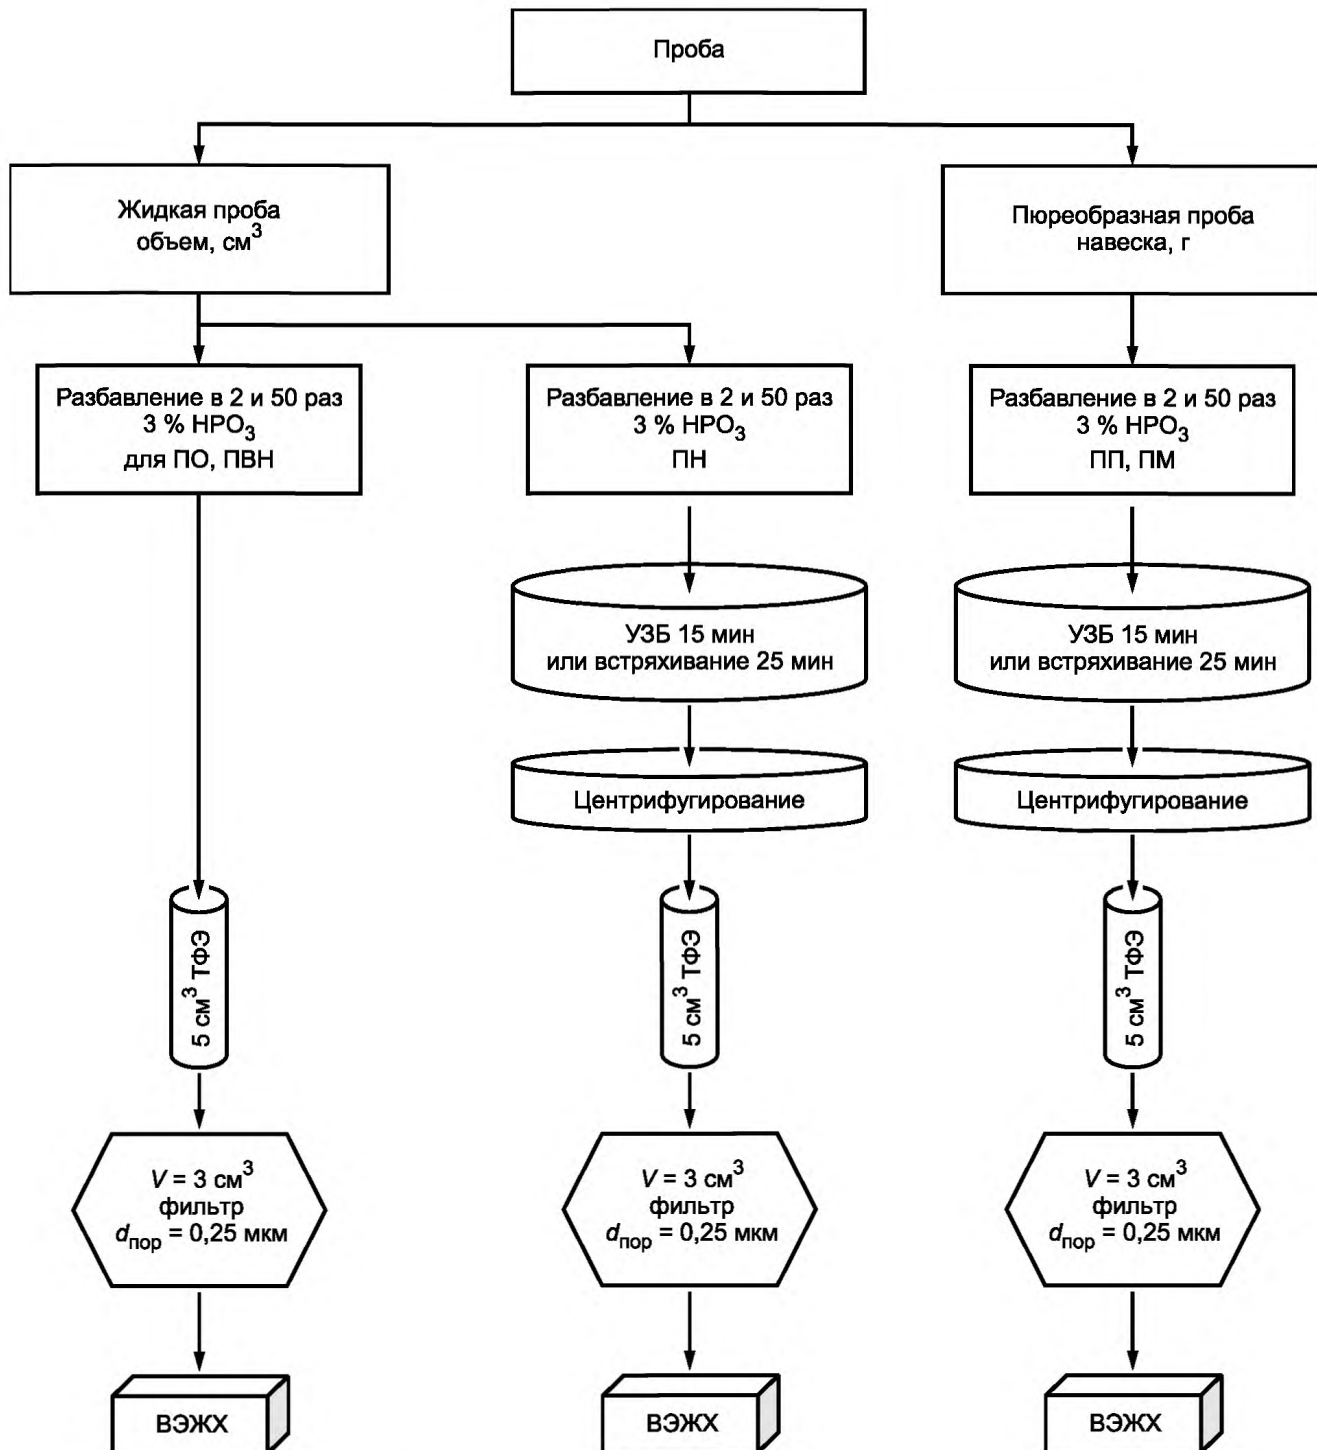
Проба

Жидкая проба объем, см$^3$

Пюреобразная проба навеска, г

Разбавление в 2 и 50 раз 3 % $HPO_3$ для ПО, ПВН

Разбавление в 2 и 50 раз 3 % $HPO_3$ ПН

Разбавление в 2 и 50 раз 3 % $HPO_3$ ПП, ПМ

УЗБ 15 мин или встряхивание 25 мин

УЗБ 15 мин или встряхивание 25 мин

Центрифугирование

Центрифугирование

5 см$^3$ ТФЭ

5 см$^3$ ТФЭ

5 см$^3$ ТФЭ

$V$ = 3 см$^3$ фильтр $d_{пор}$ = 0,25 мкм

$V$ = 3 см$^3$ фильтр $d_{пор}$ = 0,25 мкм

$V$ = 3 см$^3$ фильтр $d_{пор}$ = 0,25 мкм

ВЭЖХ

ВЭЖХ

ВЭЖХ